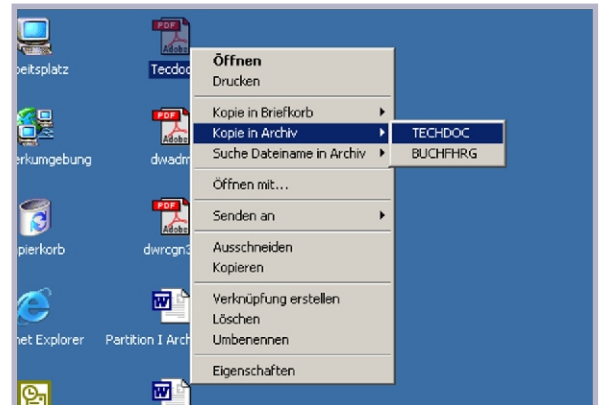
beitsplatz

rkumgebung

pierkorb

net Explorer

PDF
Adobe
Tecdoc

PDF
Adobe
dwadm

PDF
Adobe
dwrcgn3

Partition I Arch

Öffnen
Drucken

Kopie in Briefkorb
Kopie in Archiv
Suche Dateiname in Archiv

Öffnen mit...

Senden an

Ausschneiden
Kopieren

Verknüpfung erstellen
Löschen
Umbenennen

Eigenschaften

TECHDOC
BUCHFHRG